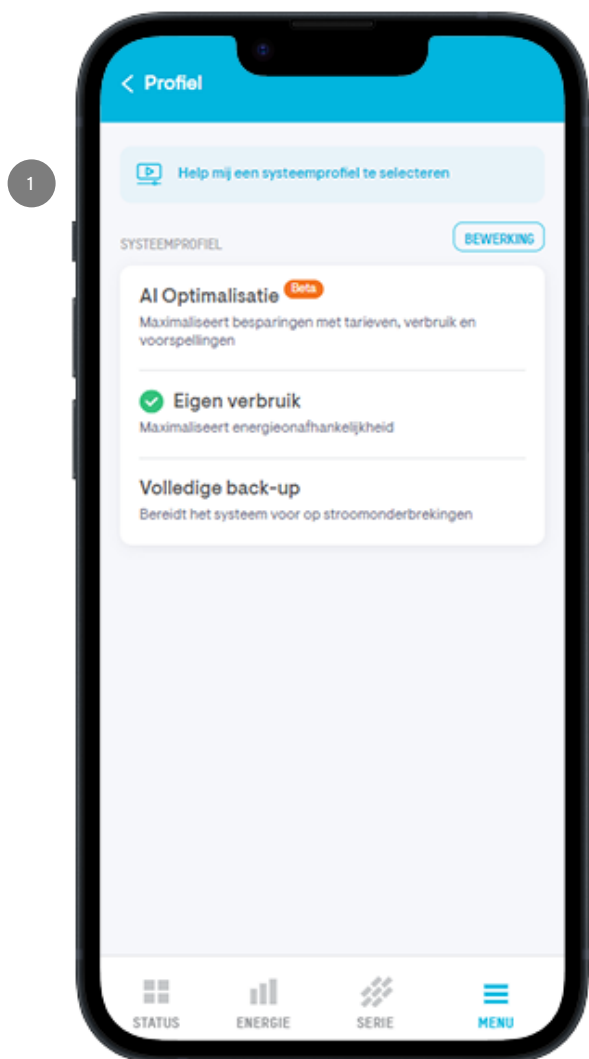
1

< Profiel

Help mij een systeemprofiel te selecteren

SYSTEEMPROFIEL

BEWERKING

AI Optimalisatie Beta

Maximaliseert besparingen met tarieven, verbruik en voorspellingen

Eigen verbruik

Maximaliseert energieonafhankelijkheid

Volledige back-up

Bereidt het systeem voor op stroomonderbrekingen

STATUS

ENERGIE

SERIE

MENU